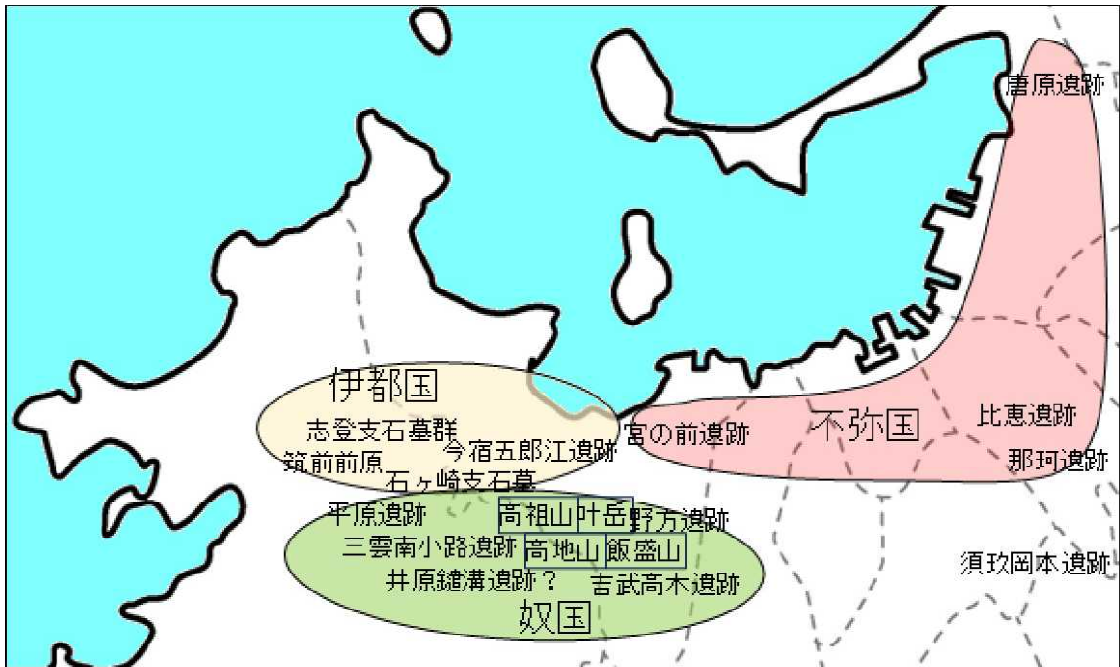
唐原遺跡

伊都国
志登支石墓群
今宿五郎江遺跡
筑前前原
石ヶ崎支石墓
宮の前遺跡
不弥国
比恵遺跡
那珂遺跡
平原遺跡
高祖山
叶岳
野方遺跡
三雲南小路遺跡
高地山
飯盛山
須玖岡本遺跡
井原鑓溝遺跡？
吉武高木遺跡
奴国